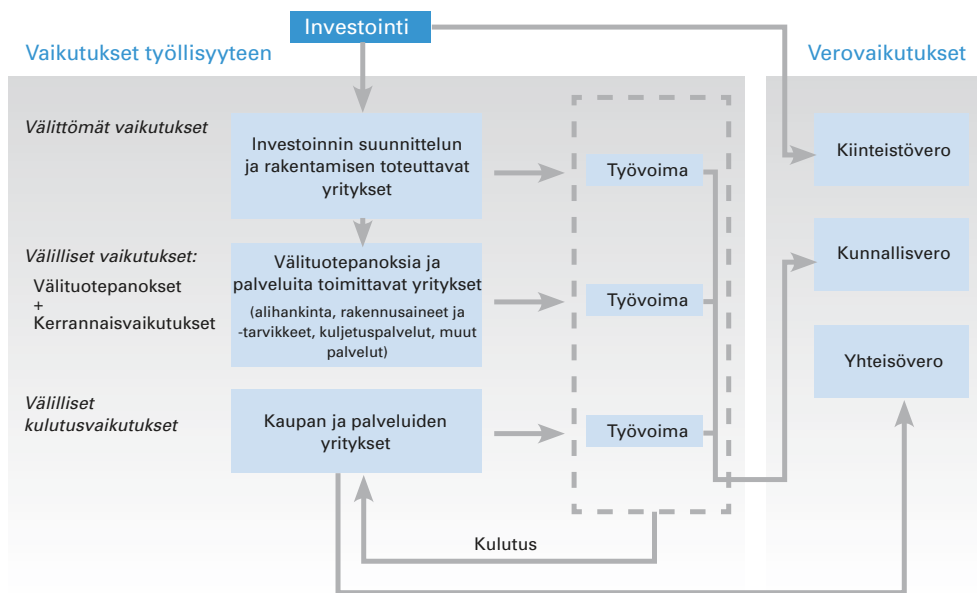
Investointi

Vaikutukset työllisyyteen

Verovaikutukset

Välittömät vaikutukset

Investoinnin suunnittelun ja rakentamisen toteuttavat yritykset

Työvoima

Kiinteistövero

Välilliset vaikutukset:

Välituotepanokset
+
Kerrannaisvaikutukset

Välituotepanoksia ja palveluita toimittavat yritykset (alihankinta, rakennusaineet ja -tarvikkeet, kuljetuspalvelut, muut palvelut)

Työvoima

Kunnallisvero

Yhteisövero

Välilliset kulutusvaikutukset

Kaupan ja palveluiden yritykset

Työvoima

Kulutus